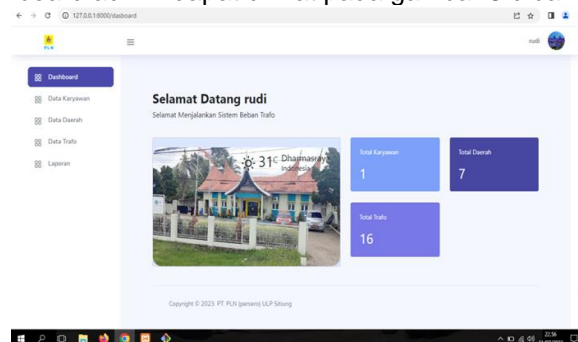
127.0.0.1:8000/dasboard

PLN

rudi

Dashboard

Data Karyawan

Data Daerah

Data Trafo

Laporan

Selamat Datang rudi

Selamat Menjalankan Sistem Beban Trafo

31°C Dharmasraya Indonesia

Total Karyawan
1

Total Daerah
7

Total Trafo
16

Copyright © 2023. PT. PLN (persero) ULP Sitiung

22:56